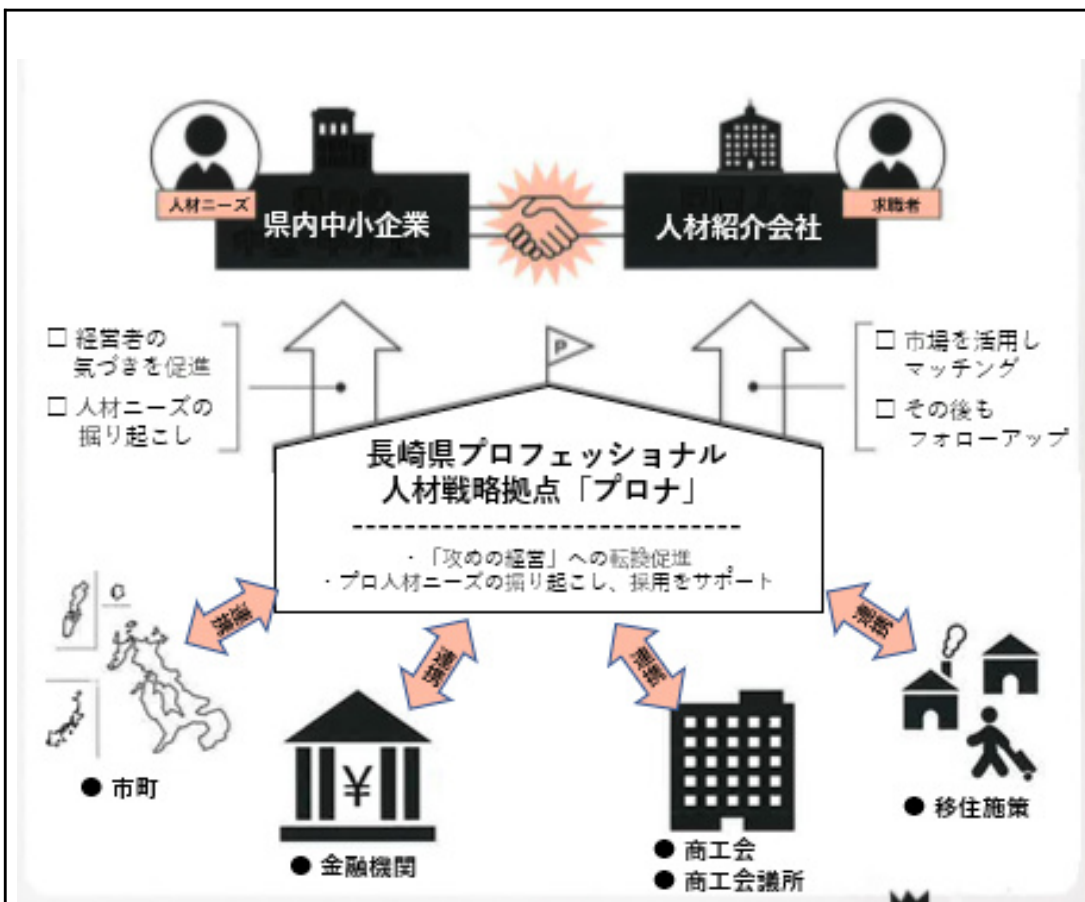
人材ニーズ
県内中小企業

人材紹介会社
求職者

□ 経営者の気づきを促進
□ 人材ニーズの掘り起こし

□ 市場を活用しマッチング
□ その後もフォローアップ

P

長崎県プロフェッショナル
人材戦略拠点「プロナ」

・「攻めの経営」への転換促進
・プロ人材ニーズの掘り起こし、採用をサポート

連携
連携
連携
連携

● 市町
● 金融機関
● 商工会
● 商工会議所
● 移住施策